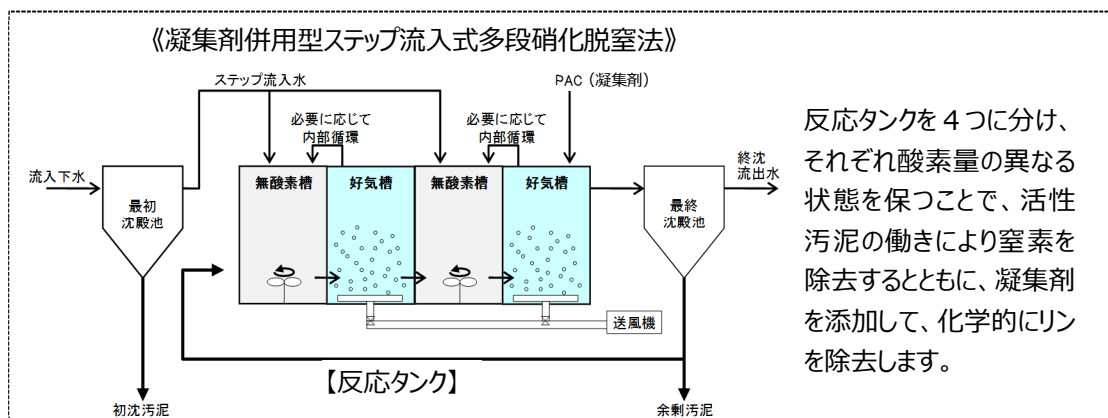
《凝集剤併用型ステップ流入式多段硝化脱窒法》

ステップ流入水

PAC（凝集剤）

必要に応じて内部循環

必要に応じて内部循環

流入下水

最初沈殿池

無酸素槽

好気槽

無酸素槽

好気槽

最終沈殿池

終沈流出水

送風機

【反応タンク】

初沈汚泥

余剰汚泥

反応タンクを４つに分け、それぞれ酸素量の異なる状態を保つことで、活性汚泥の働きにより窒素を除去するとともに、凝集剤を添加して、化学的にリンを除去します。